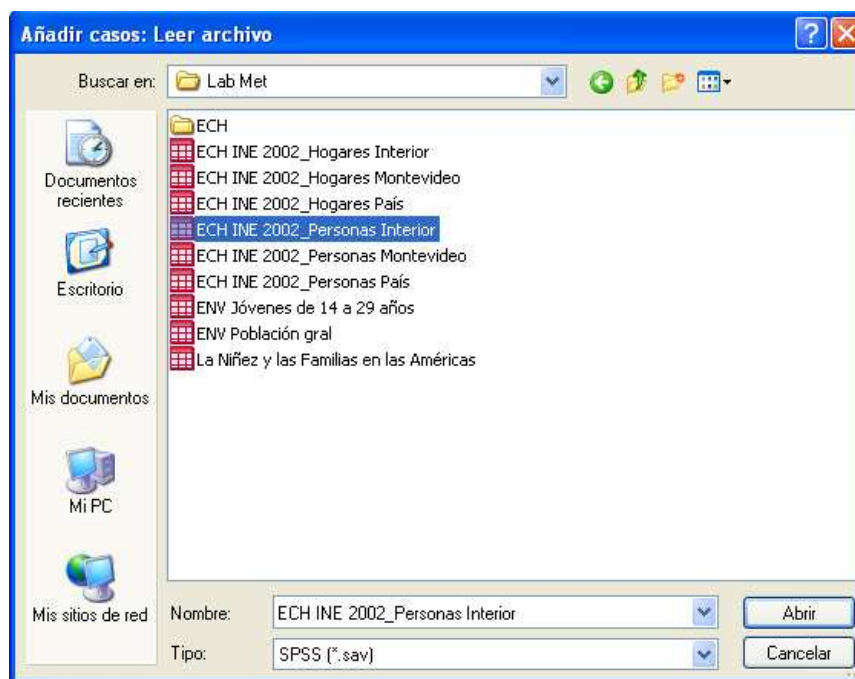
Añadir casos: Leer archivo

Buscar en: Lab Met

ECH
ECH INE 2002_Hogares Interior
ECH INE 2002_Hogares Montevideo
ECH INE 2002_Hogares País
ECH INE 2002_Personas Interior
ECH INE 2002_Personas Montevideo
ECH INE 2002_Personas País
ENV Jóvenes de 14 a 29 años
ENV Población gral
La Niñez y las Familias en las Américas

Documentos recientes
Escritorio
Mis documentos
Mi PC
Mis sitios de red

Nombre: ECH INE 2002_Personas Interior
Tipo: SPSS (*.sav)

Abrir
Cancelar